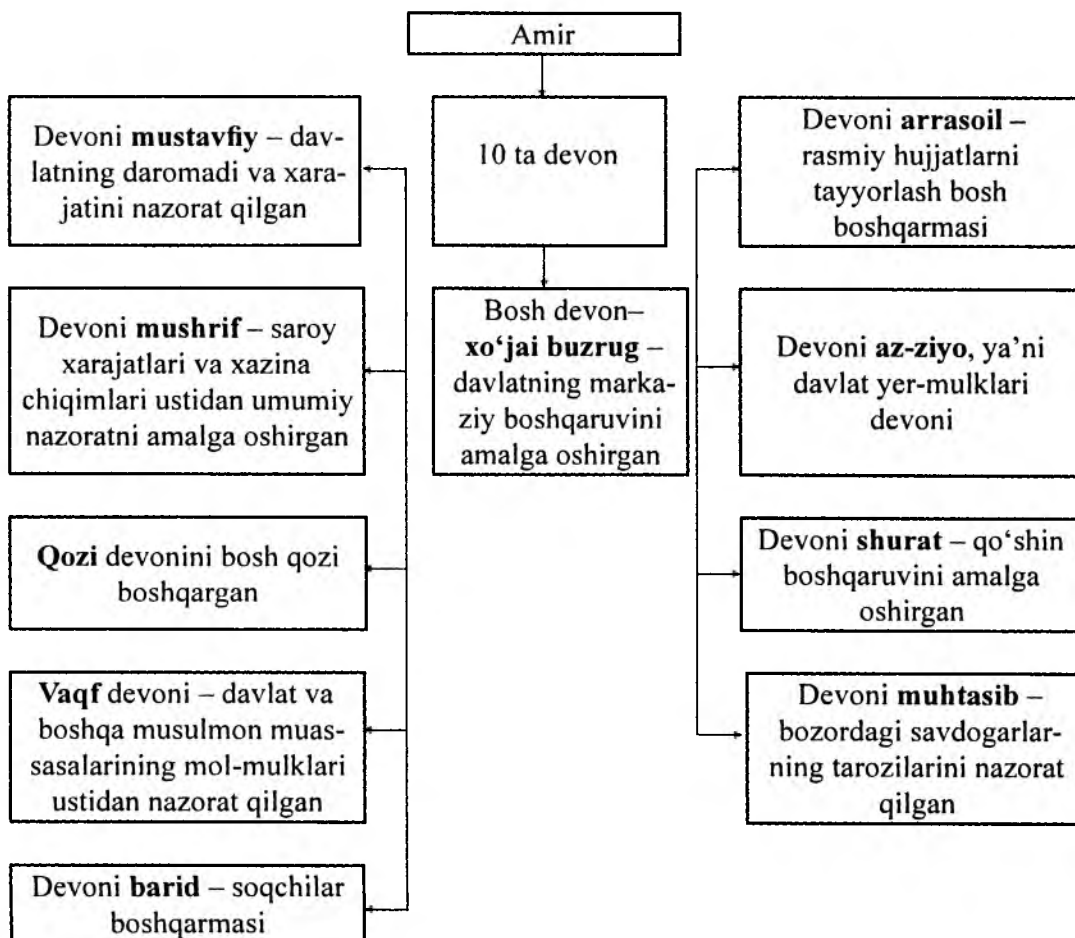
Amir

10 ta devon

Bosh devon– **xo'jai buzrug** – davlatning markaziy boshqaruvini amalga oshirgan

Devoni **mustavfiy** – davlatning daromadi va xarajatini nazorat qilgan

Devoni **mushrif** – saroy xarajatlari va xazina chiqimlari ustidan umumiy nazoratni amalga oshirgan

**Qozi** devonini bosh qozi boshqargan

**Vaqf** devoni – davlat va boshqa musulmon muassasalarining mol-mulklari ustidan nazorat qilgan

Devoni **barid** – soqchilar boshqarmasi

Devoni **arrasoil** – rasmiy hujjatlarni tayyorlash bosh boshqarmasi

Devoni **az-ziyo**, ya'ni davlat yer-mulklari devoni

Devoni **shurat** – qo'shin boshqaruvini amalga oshirgan

Devoni **muhtasib** – bozordagi savdogarlarning tarozilarini nazorat qilgan